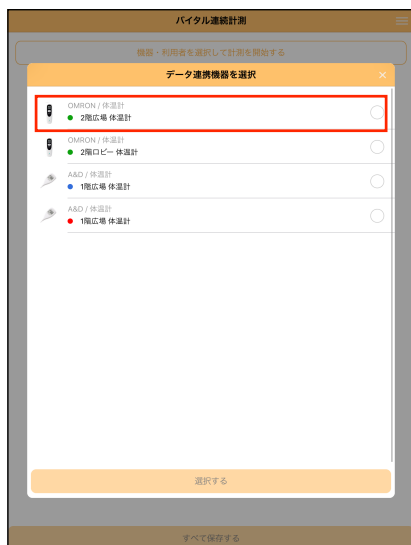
バイタル連続計測

機器・利用者を選択して計測を開始する

データ連携機器を選択

×

OMRON / 体温計
2階広場 体温計

OMRON / 体温計
2階ロビー 体温計

A&D / 体温計
1階広場 体温計

A&D / 体温計
1階広場 体温計

選択する

すべて保存する